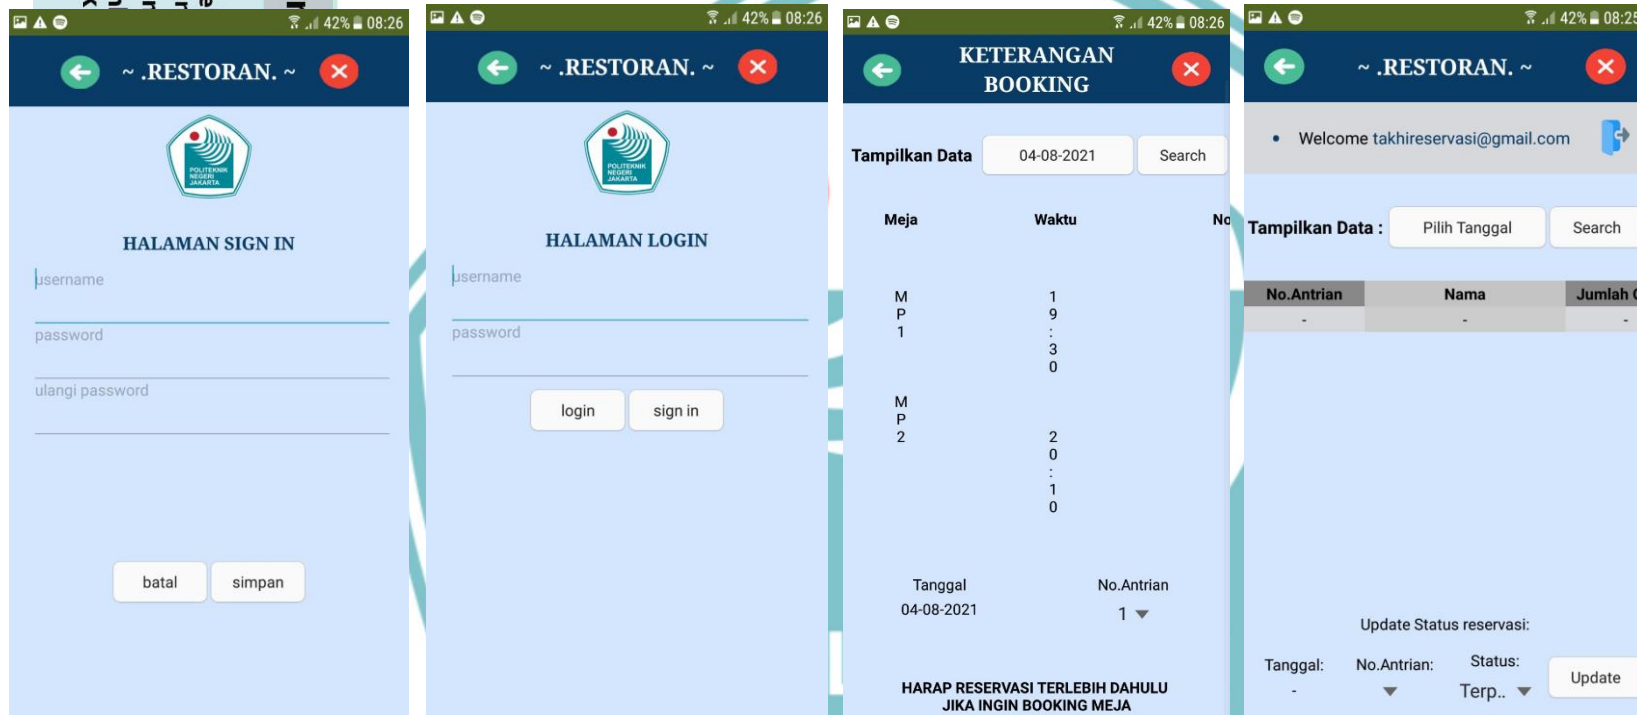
42% 08:26

~ .RESTORAN. ~

POLITEKNIK NEGERI JAKARTA

HALAMAN SIGN IN

username

password

ulangi password

batal simpan

42% 08:26

~ .RESTORAN. ~

POLITEKNIK NEGERI JAKARTA

HALAMAN LOGIN

username

password

login sign in

42% 08:26

KETERANGAN BOOKING

Tampilkan Data 04-08-2021 Search

| Meja | Waktu | No |
|---|---|---|
| MP1 | 19:30 | |
| MP2 | 20:10 | |

Tanggal 04-08-2021

No.Antrian 1

HARAP RESERVASI TERLEBIH DAHULU JIKA INGIN BOOKING MEJA

42% 08:2

~ .RESTORAN. ~

• Welcome takhireservasi@gmail.com

Tampilkan Data : Pilih Tanggal Search

| No.Antrian | Nama | Jumlah ( |
|---|---|---|
| - | - | - |

Update Status reservasi:

Tanggal: - No.Antrian: Status: Terp.. Update